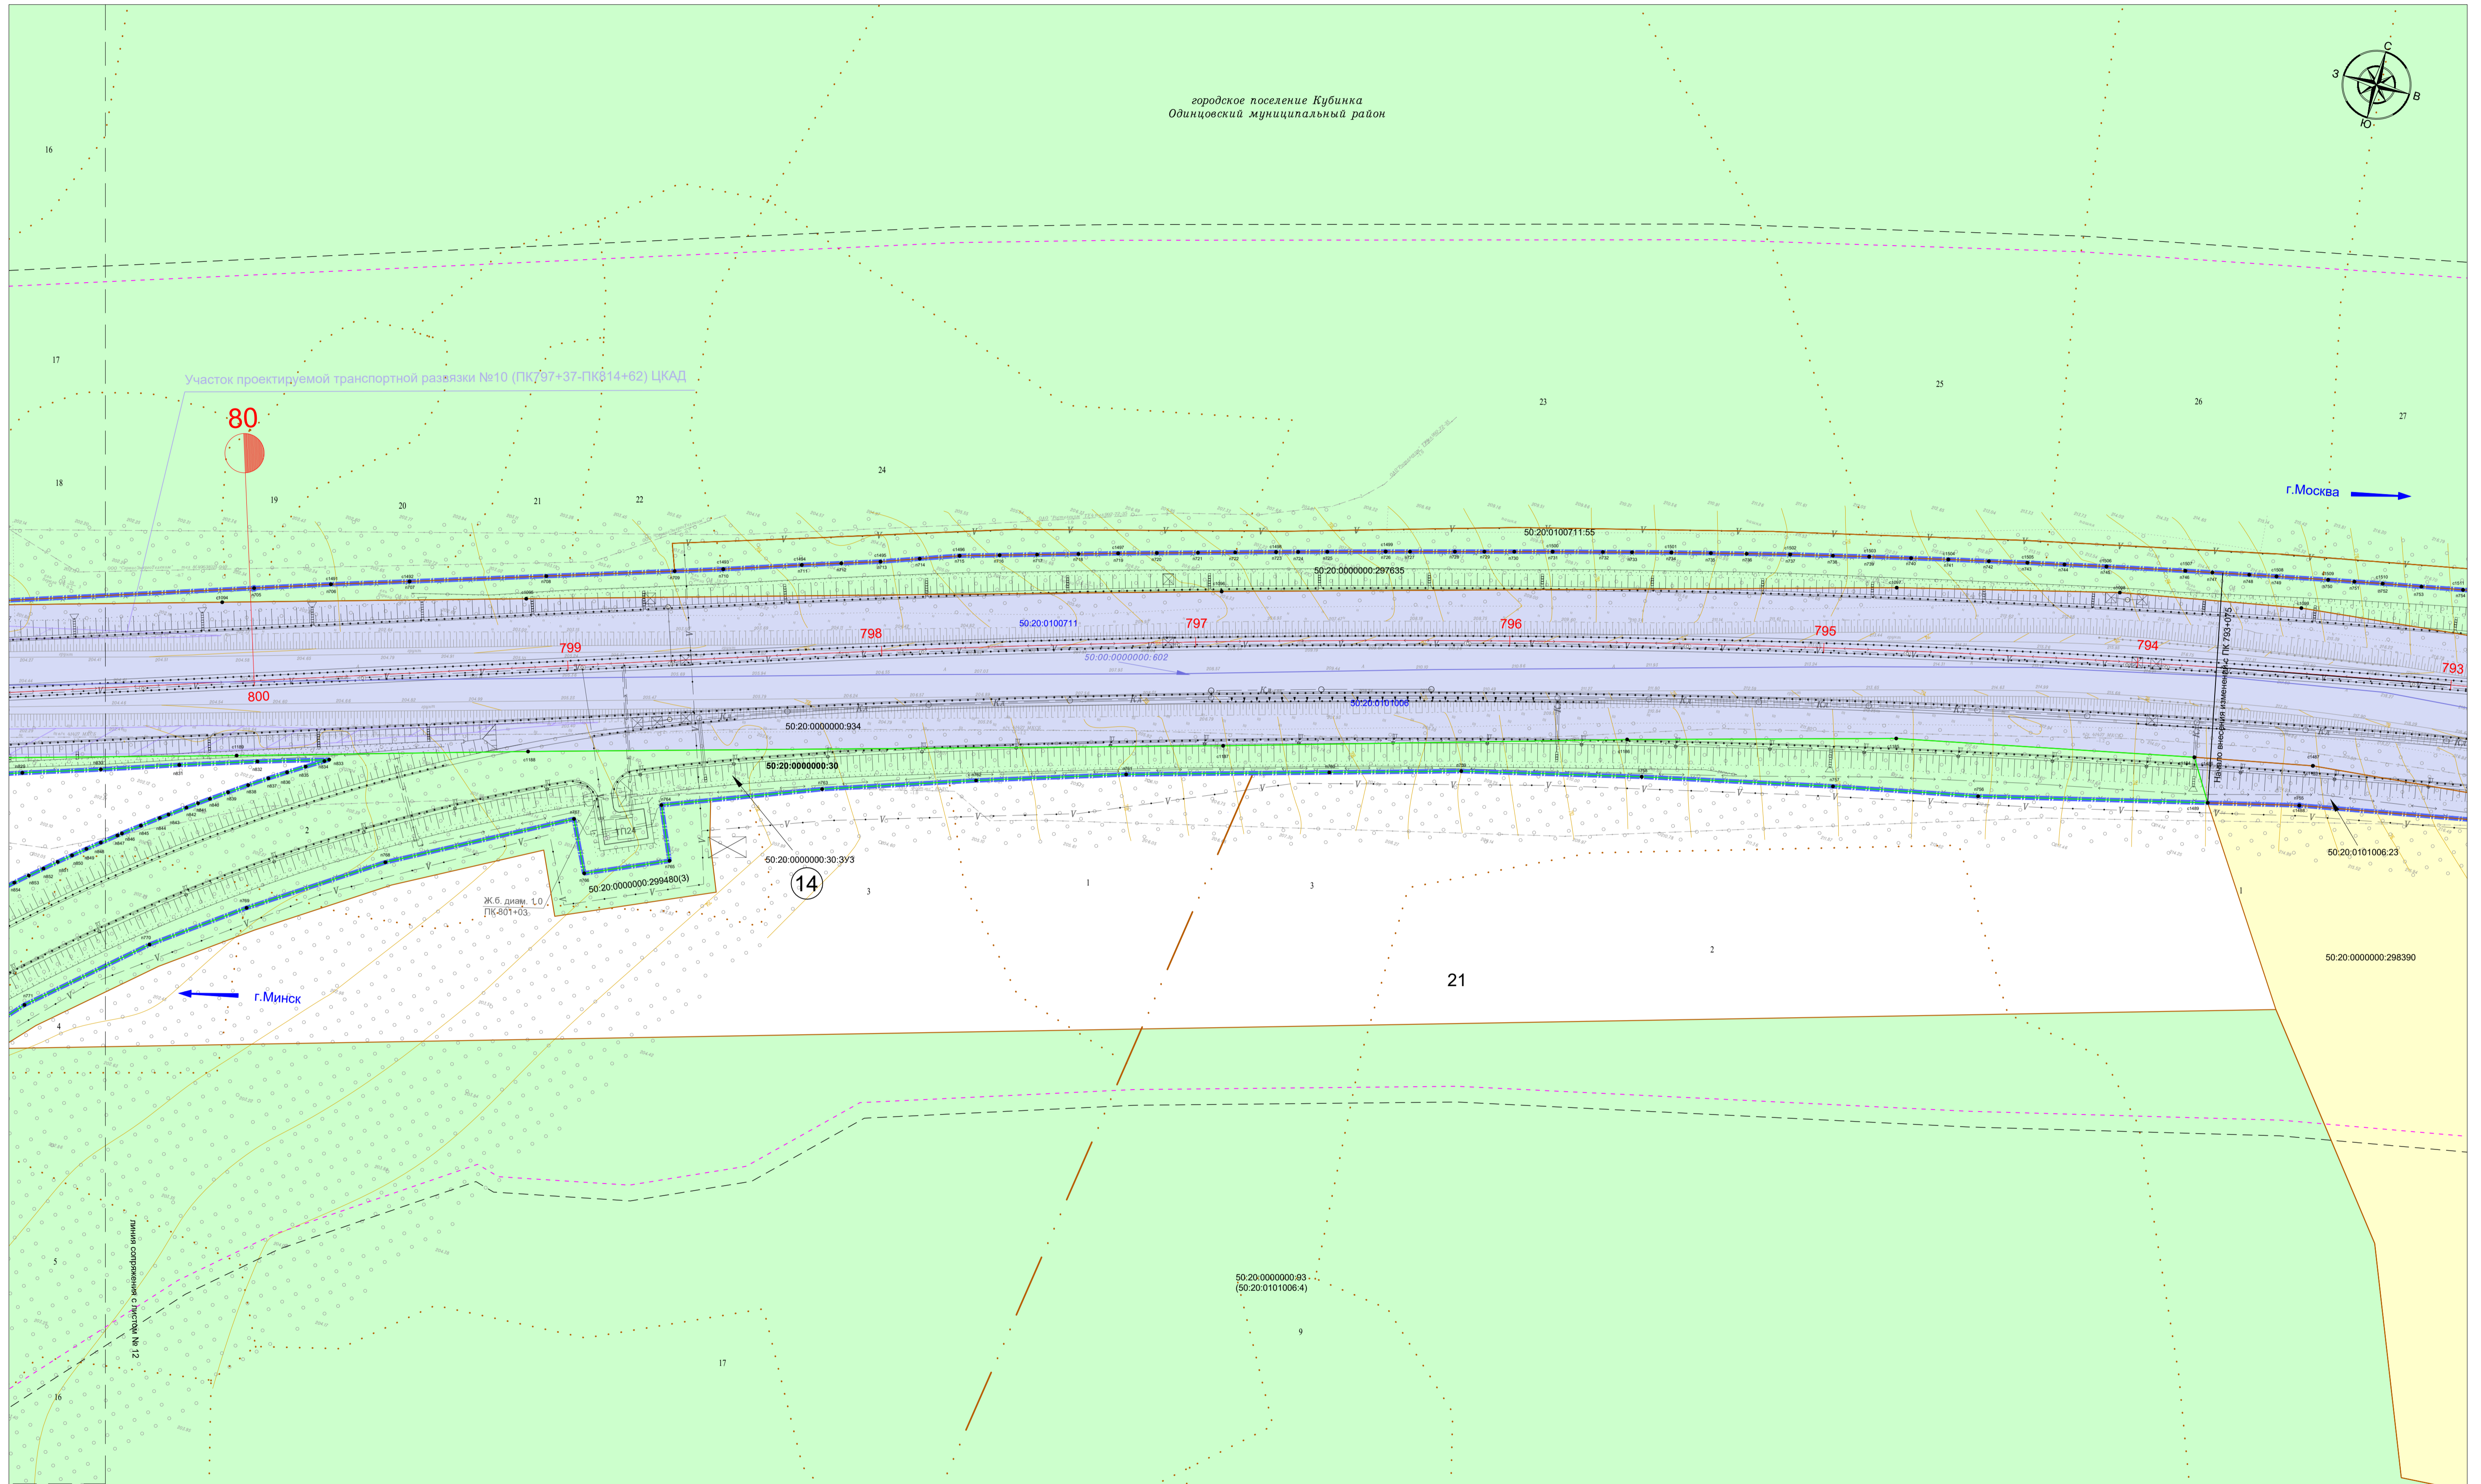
С
З
В
Ю

городское поселение Кубинка
Одинцовский муниципальный район

16
17
18
19
20
21
22
23
24
25
26
27

Участок проектируемой транспортной развязки №10 (ПК797+37-ПК814+62) ЦКАД

80

г.Москва

50:20:0100711:55
50:20:0000000:297635
50:20:0100711
50:00:0000000:602
50:20:0101006
50:20:0000000:934
50:20:0000000:30

799
798
797
796
795
794
793
800

Начало внесения изменений с ПК 793+075

ТП24
50:20:0000000:30:ЗУ3
14
50:20:0000000:299480(3)
Ж.б. диам. 1,0
ПК-801+03

50:20:0101006:23
50:20:0000000:298390

г.Минск

1
2
3
4
5
9
17
16
21

50:20:0000000:93
(50:20:0101006:4)

линия сопряжения с листом № 12